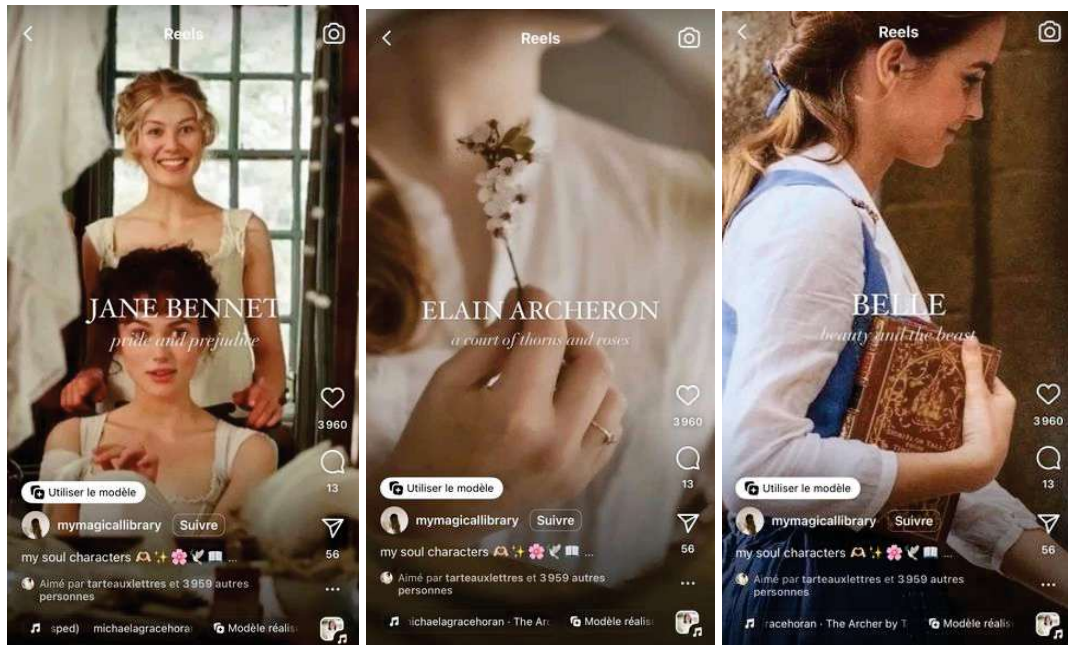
Reels

JANE BENNET
pride and prejudice

3960

13

56

Utiliser le modèle

mymagicallibrary Suivre

my soul characters 🫶✨🌸🕊📖 ...

Aimé par tarteauxlettres et 3 959 autres personnes

sped) michaelagracehoran Modèle réalis

Reels

ELAIN ARCHERON
a court of thorns and roses

3960

13

56

Utiliser le modèle

mymagicallibrary Suivre

my soul characters 🫶✨🌸🕊📖 ...

Aimé par tarteauxlettres et 3 959 autres personnes

michaelagracehoran · The Arc Modèle réalis

Reels

BELLE
beauty and the beast

3960

13

56

Utiliser le modèle

mymagicallibrary Suivre

my soul characters 🫶✨🌸🕊📖 ...

Aimé par tarteauxlettres et 3 959 autres personnes

racehoran · The Archer by T Modèle réalis